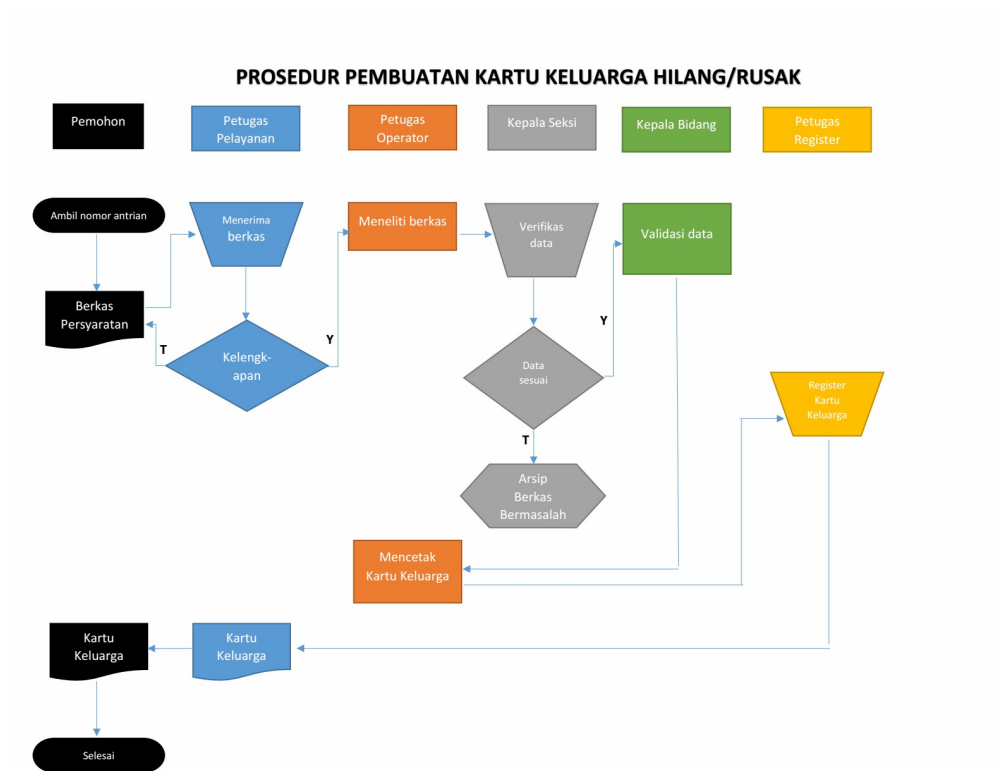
PROSEDUR PEMBUATAN KARTU KELUARGA HILANG/RUSAK

Pemohon

Petugas Pelayanan

Petugas Operator

Kepala Seksi

Kepala Bidang

Petugas Register

Ambil nomor antrian

Menerima berkas

Meneliti berkas

Verifikas data

Validasi data

Berkas Persyaratan

T

Kelengk-apan

Y

Y

Data sesuai

T

Arsip Berkas Bermasalah

Register Kartu Keluarga

Mencetak Kartu Keluarga

Kartu Keluarga

Kartu Keluarga

Selesai